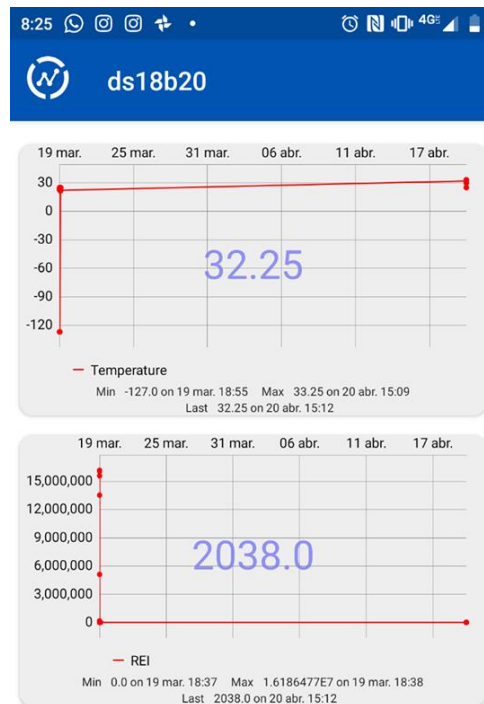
8:25 4G

ds18b20

19 mar. 25 mar. 31 mar. 06 abr. 11 abr. 17 abr.

30
0
-30
-60
-90
-120

32.25

Temperature
Min -127.0 on 19 mar. 18:55 Max 33.25 on 20 abr. 15:09
Last 32.25 on 20 abr. 15:12

19 mar. 25 mar. 31 mar. 06 abr. 11 abr. 17 abr.

15,000,000
12,000,000
9,000,000
6,000,000
3,000,000
0

2038.0

REI
Min 0.0 on 19 mar. 18:37 Max 1.6186477E7 on 19 mar. 18:38
Last 2038.0 on 20 abr. 15:12